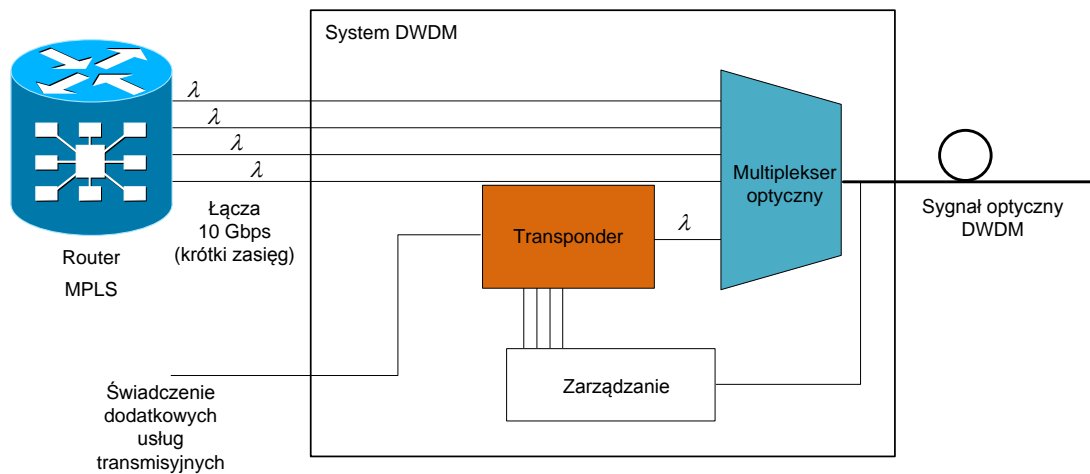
System DWDM

$\lambda$
$\lambda$
$\lambda$
$\lambda$

Łącza
10 Gbps
(krótki zasięg)

Router
MPLS

Transponder

$\lambda$

Multiplekser optyczny

Sygnał optyczny
DWDM

Zarządzanie

Świadczenie
dodatkowych
usług
transmisyjnych